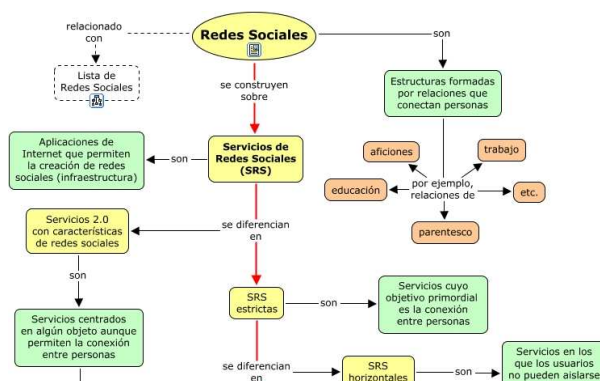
Redes Sociales

relacionado con

Lista de Redes Sociales

son

se construyen sobre

Estructuras formadas por relaciones que conectan personas

Aplicaciones de Internet que permiten la creación de redes sociales (infraestructura)

son

Servicios de Redes Sociales (SRS)

aficiones

trabajo

educación

por ejemplo, relaciones de

etc.

parentesco

Servicios 2.0 con características de redes sociales

se diferencian en

son

SRS estrictas

son

Servicios cuyo objetivo primordial es la conexión entre personas

Servicios centrados en algún objeto aunque permiten la conexión entre personas

se diferencian en

SRS horizontales

son

Servicios en los que los usuarios no pueden aislarse